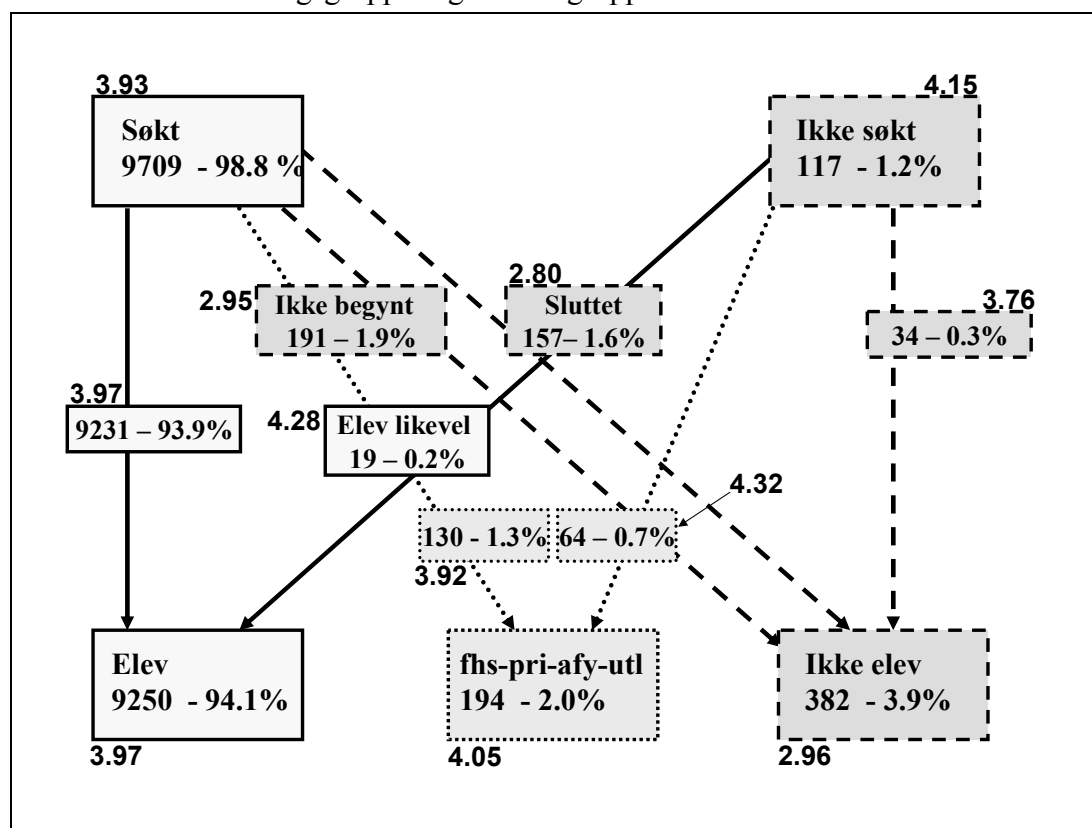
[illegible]

3.93
Søkt
9709 - 98.8 %

4.15
Ikke søkt
117 - 1.2%

2.80
2.95
Ikke begynt
191 – 1.9%

Sluttet
157– 1.6%

3.76
34 – 0.3%

3.97
9231 – 93.9%

4.28
Elev likevel
19 – 0.2%

4.32

130 - 1.3%
64 – 0.7%
3.92

Elev
9250 - 94.1%
3.97

fhs-pri-afy-utl
194 - 2.0%
4.05

Ikke elev
382 - 3.9%
2.96